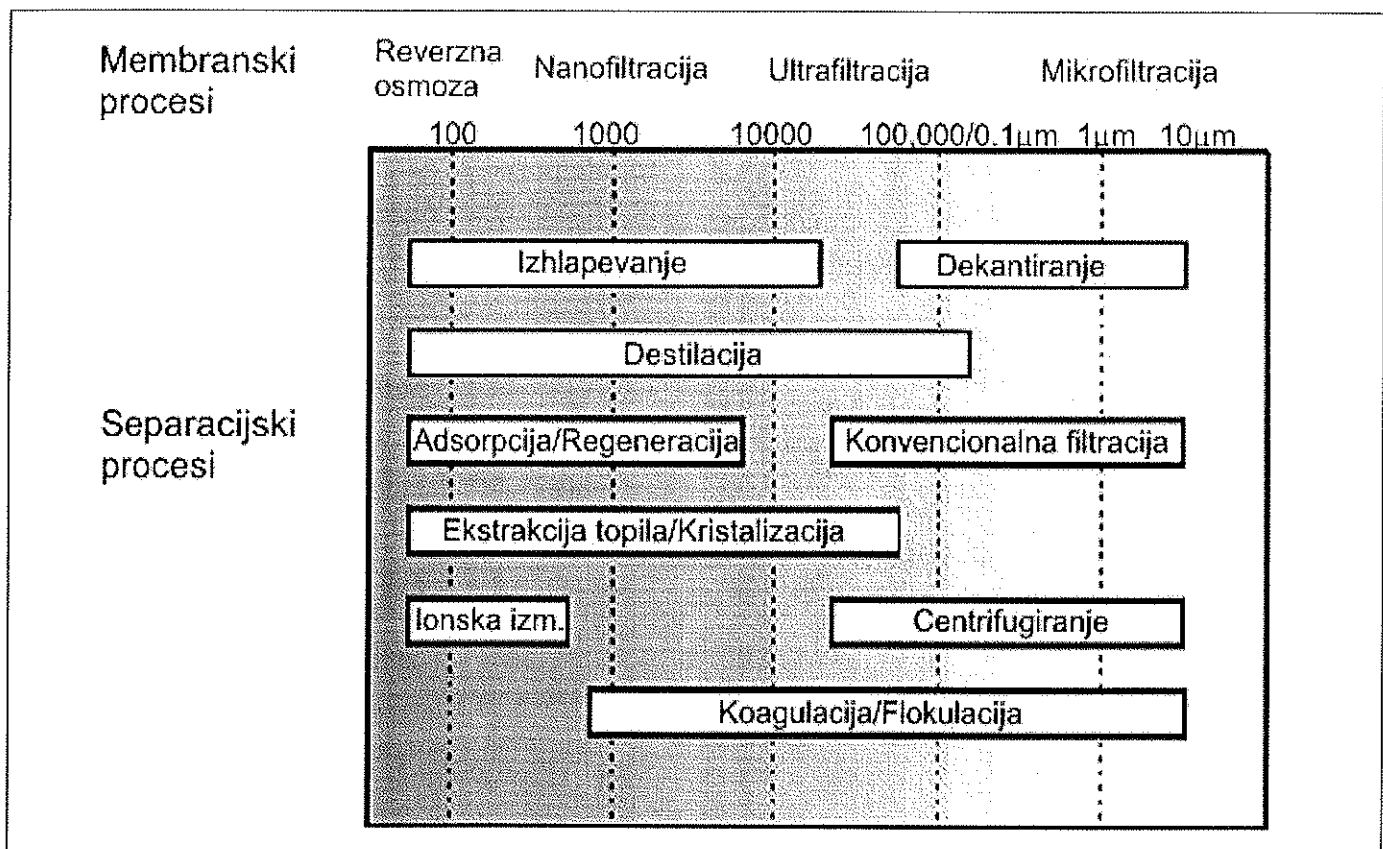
Membranski procesi

Reverzna osmoza

Nanofiltracija

Ultrafiltracija

Mikrofiltracija

100

1000

10000

100,000/0.1μm

1μm

10μm

Izhlapevanje

Dekantiranje

Destilacija

Separacijski procesi

Adsorpcija/Regeneracija

Konvencionalna filtracija

Ekstrakcija topila/Kristalizacija

Ionska izm.

Centrifugiranje

Koagulacija/Flokulacija